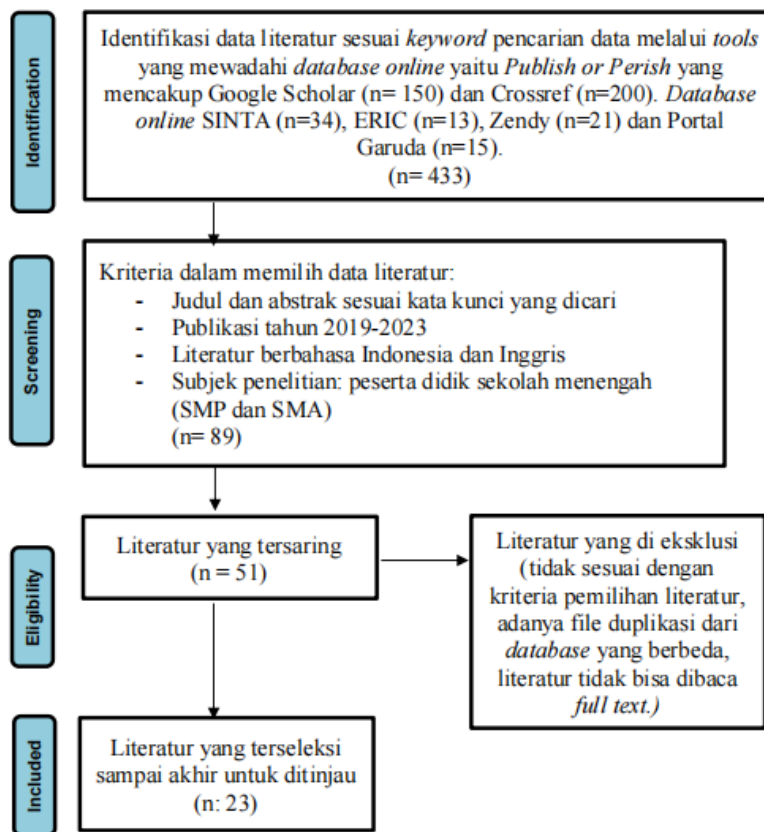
Identification

Identifikasi data literatur sesuai *keyword* pencarian data melalui *tools* yang mewadahi *database online* yaitu *Publish or Perish* yang mencakup Google Scholar (n= 150) dan Crossref (n=200). *Database online* SINTA (n=34), ERIC (n=13), Zendy (n=21) dan Portal Garuda (n=15).
(n= 433)

Screening

Kriteria dalam memilih data literatur:
- Judul dan abstrak sesuai kata kunci yang dicari
- Publikasi tahun 2019-2023
- Literatur berbahasa Indonesia dan Inggris
- Subjek penelitian: peserta didik sekolah menengah (SMP dan SMA)
(n= 89)

Eligibility

Literatur yang tersaring
(n = 51)

Literatur yang di eksklusi (tidak sesuai dengan kriteria pemilihan literatur, adanya file duplikasi dari *database* yang berbeda, literatur tidak bisa dibaca *full text.)*

Included

Literatur yang terseleksi sampai akhir untuk ditinjau
(n: 23)